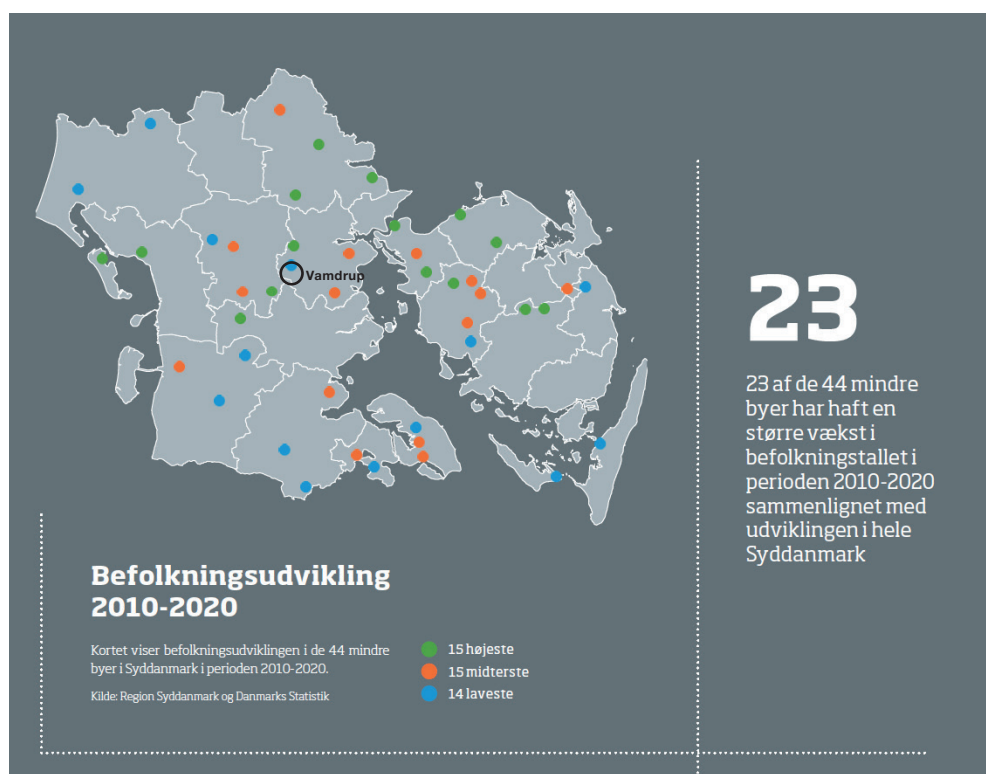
Vamdrup

23

23 af de 44 mindre byer har haft en større vækst i befolkningstallet i perioden 2010-2020 sammenlignet med udviklingen i hele Syddanmark

Befolkningsudvikling 2010-2020

Kortet viser befolkningsudviklingen i de 44 mindre byer i Syddanmark i perioden 2010-2020.

Kilde: Region Syddanmark og Danmarks Statistik

15 højeste
15 midterste
14 laveste